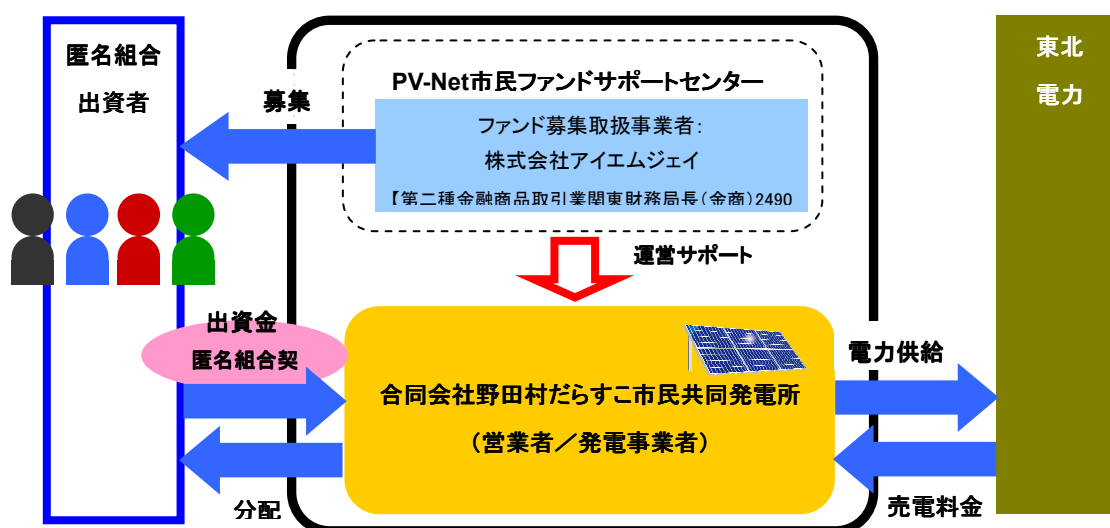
匿名組合

出資者

募集

PV-Net市民ファンドサポートセンター

ファンド募集取扱事業者：

株式会社アイエムジェイ

【第二種金融商品取引業関東財務局長（金商）2490

東北

電力

運営サポート

出資金

匿名組合契

電力供給

合同会社野田村だらすこ市民共同発電所

（営業者／発電事業者）

分配

売電料金